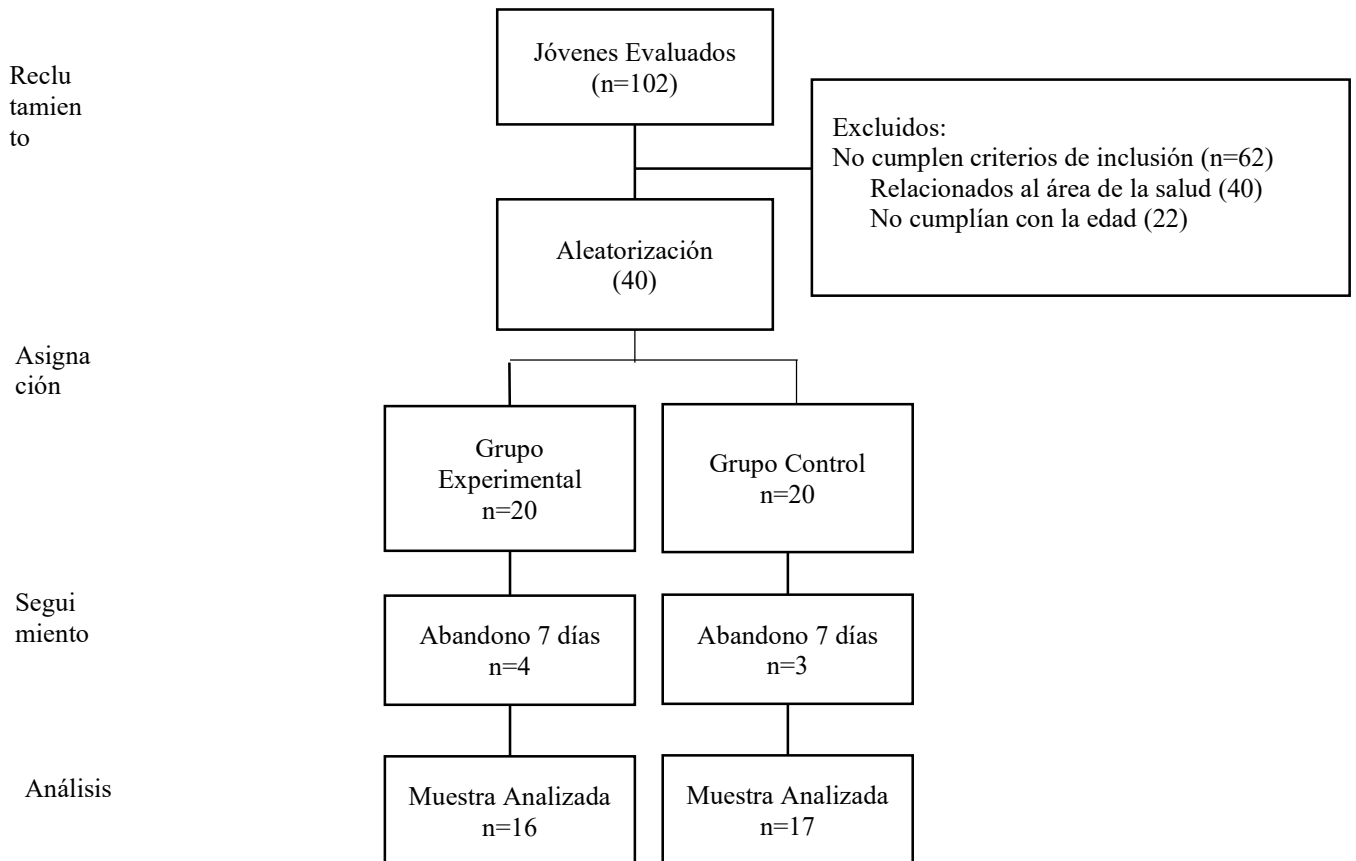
Reclutamiento

Jóvenes Evaluados
(n=102)

Excluidos:
No cumplen criterios de inclusión (n=62)
Relacionados al área de la salud (40)
No cumplían con la edad (22)

Aleatorización
(40)

Asignación

Grupo Experimental
n=20

Grupo Control
n=20

Seguimiento

Abandono 7 días
n=4

Abandono 7 días
n=3

Análisis

Muestra Analizada
n=16

Muestra Analizada
n=17